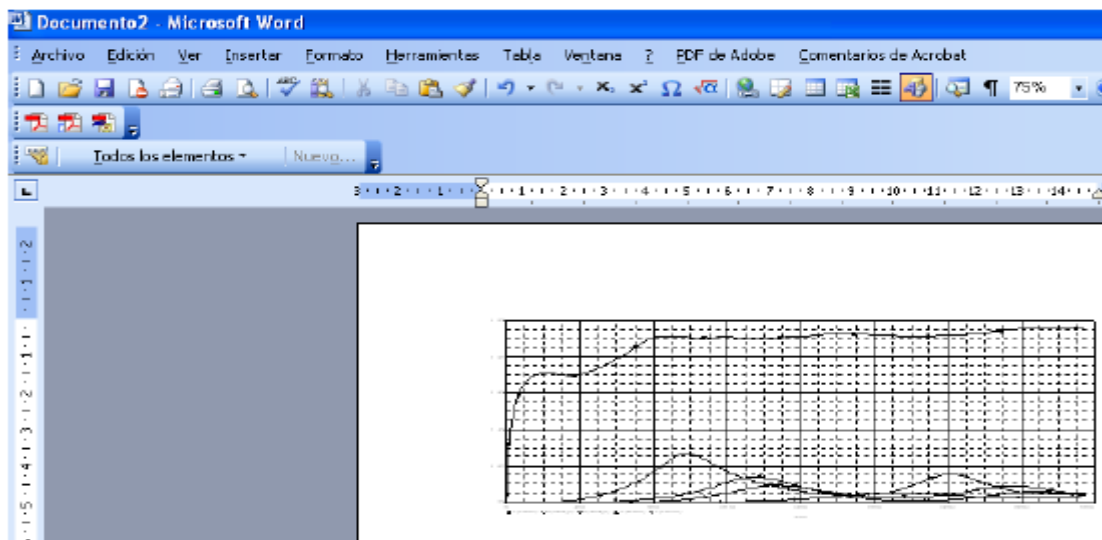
Documento2 - Microsoft Word

Archivo Edición Ver Insertar Formato Herramientas Tabla Ventana ? PDF de Adobe Comentarios de Acrobat

75%

Todos los elementos ▾ Nuevo...

3 · 2 · 1 · 1 · 2 · 3 · 4 · 5 · 6 · 7 · 8 · 9 · 10 · 11 · 12 · 13 · 14

2 · 1 · 1 · 2 · 3 · 4 · 5